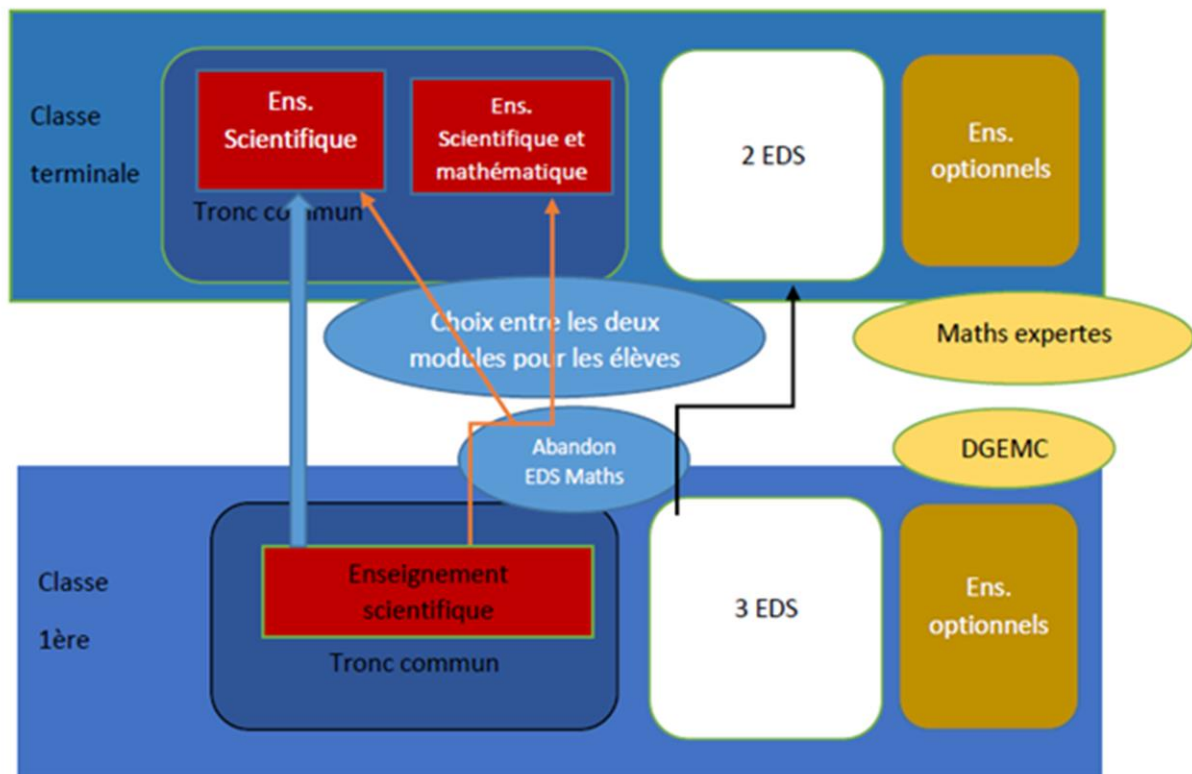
Classe terminale

Ens. Scientifique

Ens. Scientifique et mathématique

Tronc commun

2 EDS

Ens. optionnels

Choix entre les deux modules pour les élèves

Maths expertes

Abandon EDS Maths

DGEMC

Classe 1ère

Enseignement scientifique

Tronc commun

3 EDS

Ens. optionnels